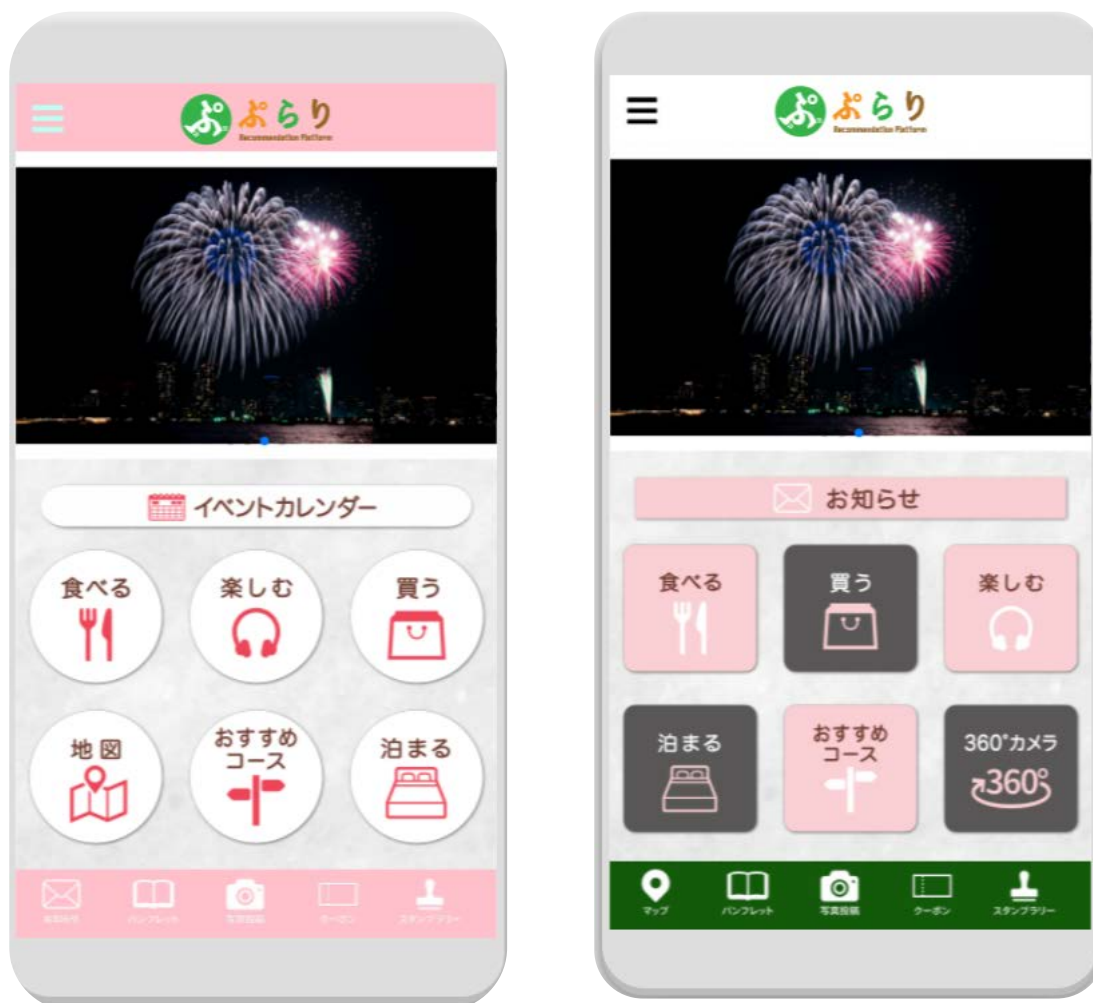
ぷ ぷらり
Recommendation Platform

イベントカレンダー

食べる
楽しむ
買う
地図
おすすめ コース
泊まる

お知らせ
パンフレット
写真投稿
クーポン
スタンプラリー

ぷ ぷらり
Recommendation Platform

お知らせ

食べる
買う
楽しむ
泊まる
おすすめ コース
360°カメラ
360°

マップ
パンフレット
写真投稿
クーポン
スタンプラリー